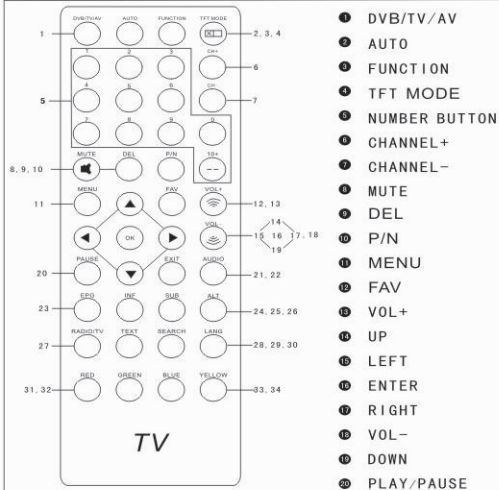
DVB/TV/AV AUTO FUNCTION TFT MODE
1
2, 3, 4
1 2 3 CH+
6
5
4 5 6 CH-
7
7 8 9 0
10+
-/--
8, 9, 10
MUTE DEL P/N
MENU FAV VOL+
11
12, 13
OK
VOL
14
15 16 17, 18
19
PAUSE EXIT AUDIO
20
21, 22
EPG INF SUB ALT
23
24, 25, 26
RADIO/TV TEXT SEARCH LANG
27
28, 29, 30
RED GREEN BLUE YELLOW
31, 32
33, 34
TV

1 DVB/TV/AV
2 AUTO
3 FUNCTION
4 TFT MODE
5 NUMBER BUTTON
6 CHANNEL+
7 CHANNEL-
8 MUTE
9 DEL
10 P/N
11 MENU
12 FAV
13 VOL+
14 UP
15 LEFT
16 ENTER
17 RIGHT
18 VOL-
19 DOWN
20 PLAY/PAUSE